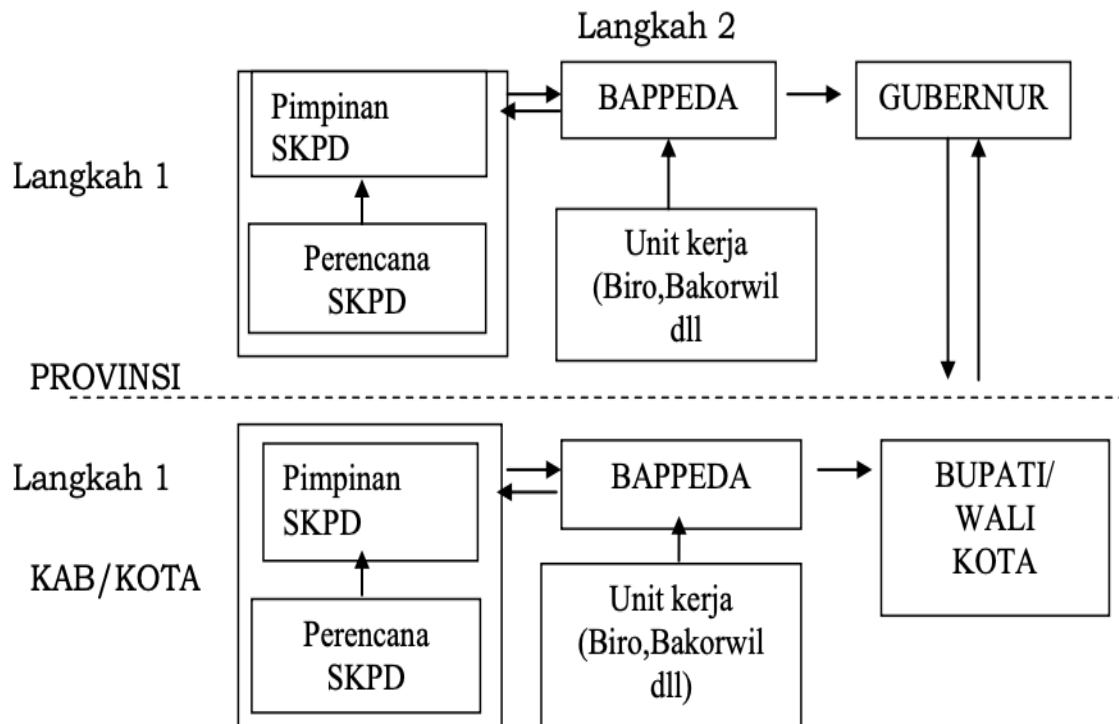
Langkah 2

Langkah 1

Pimpinan SKPD

Perencana SKPD

BAPPEDA

Unit kerja (Biro,Bakorwil dll

GUBERNUR

PROVINSI

Langkah 1

KAB/KOTA

Pimpinan SKPD

Perencana SKPD

BAPPEDA

Unit kerja (Biro,Bakorwil dll)

BUPATI/ WALI KOTA